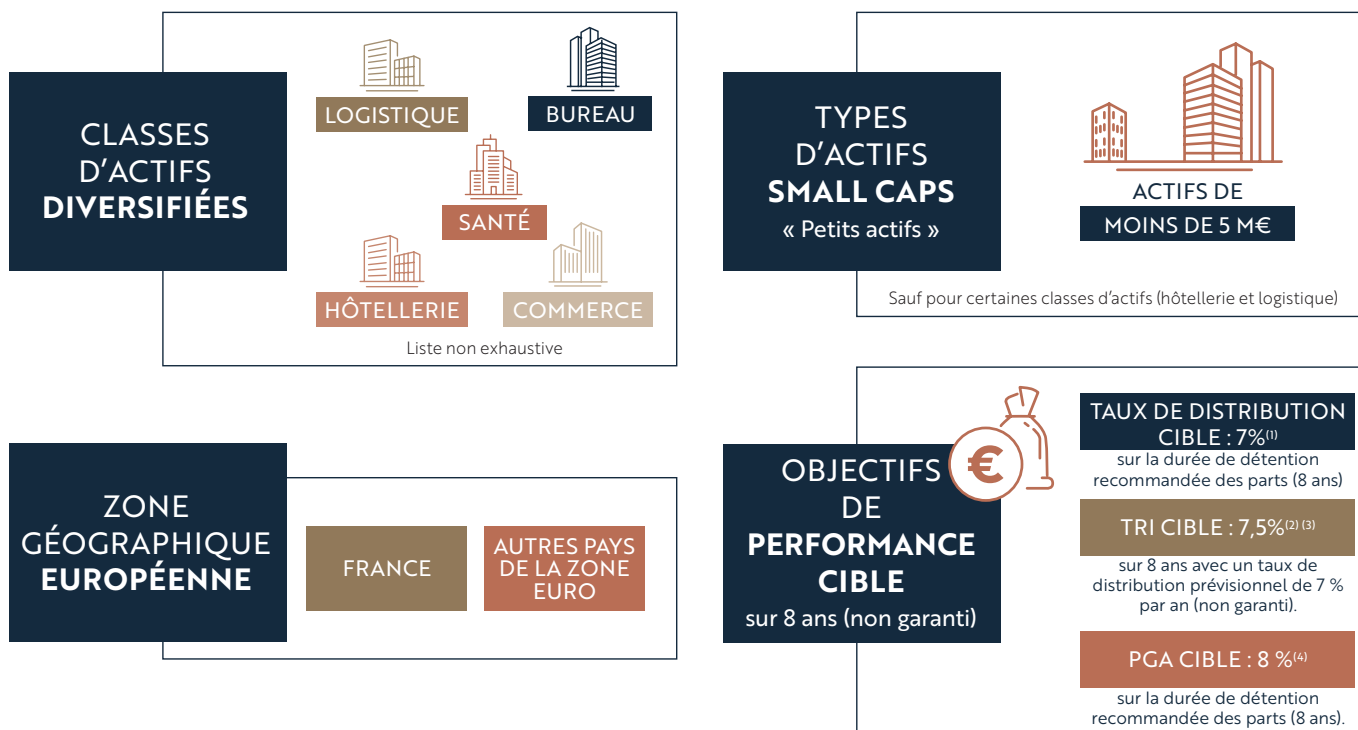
CLASSES D'ACTIFS **DIVERSIFIÉES**

LOGISTIQUE

BUREAU

SANTÉ

HÔTELLERIE

COMMERCE

Liste non exhaustive

TYPES D'ACTIFS **SMALL CAPS** « Petits actifs »

ACTIFS DE MOINS DE 5 M€

Sauf pour certaines classes d'actifs (hôtellerie et logistique)

ZONE GÉOGRAPHIQUE **EUROPÉENNE**

FRANCE

AUTRES PAYS DE LA ZONE EURO

OBJECTIFS DE **PERFORMANCE CIBLE** sur 8 ans (non garanti)

€

TAUX DE DISTRIBUTION CIBLE : 7%$^{(1)}$

sur la durée de détention recommandée des parts (8 ans)

TRI CIBLE : 7,5%$^{(2)\,(3)}$

sur 8 ans avec un taux de distribution prévisionnel de 7 % par an (non garanti).

PGA CIBLE : 8 %$^{(4)}$

sur la durée de détention recommandée des parts (8 ans).